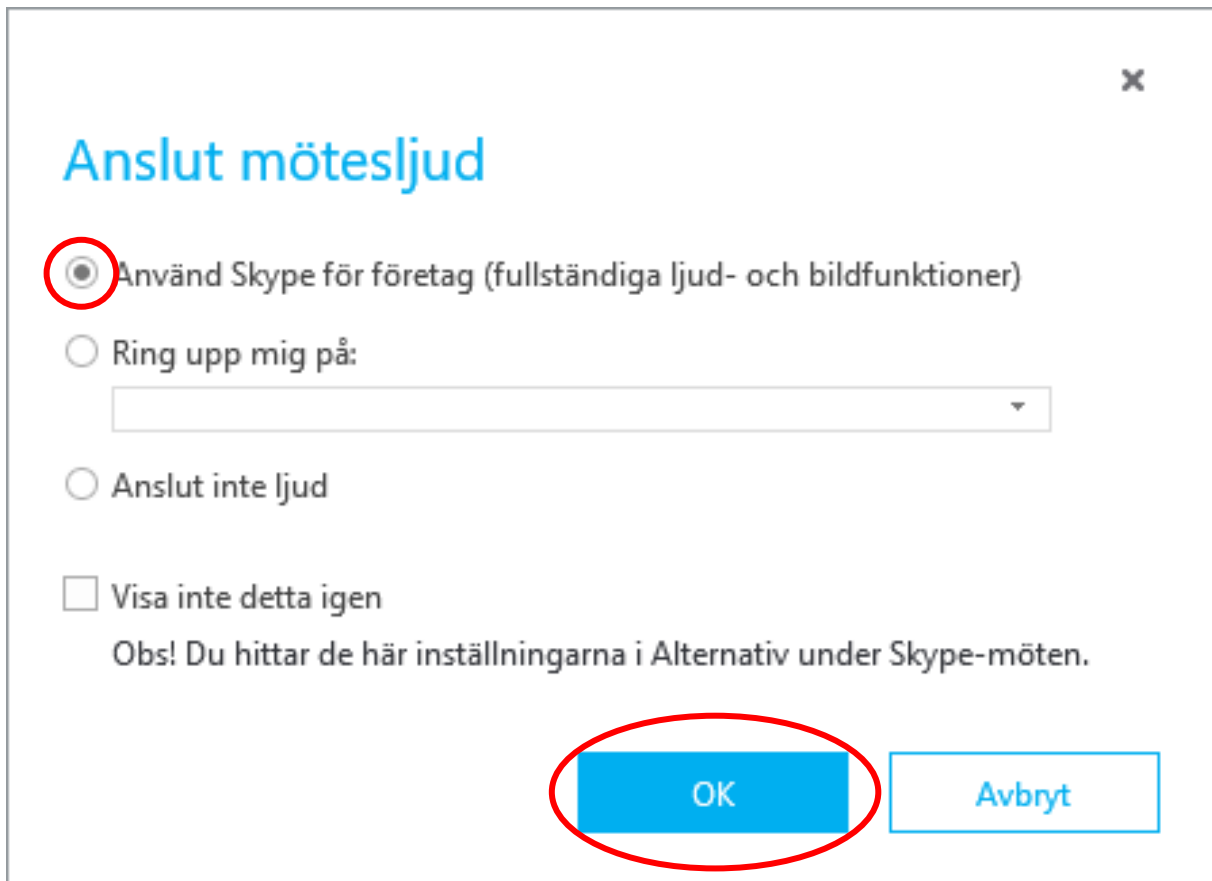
×

Anslut mötesljud

Använd Skype för företag (fullständiga ljud- och bildfunktioner)

Ring upp mig på:

Anslut inte ljud

Visa inte detta igen

Obs! Du hittar de här inställningarna i Alternativ under Skype-möten.

OK

Avbryt